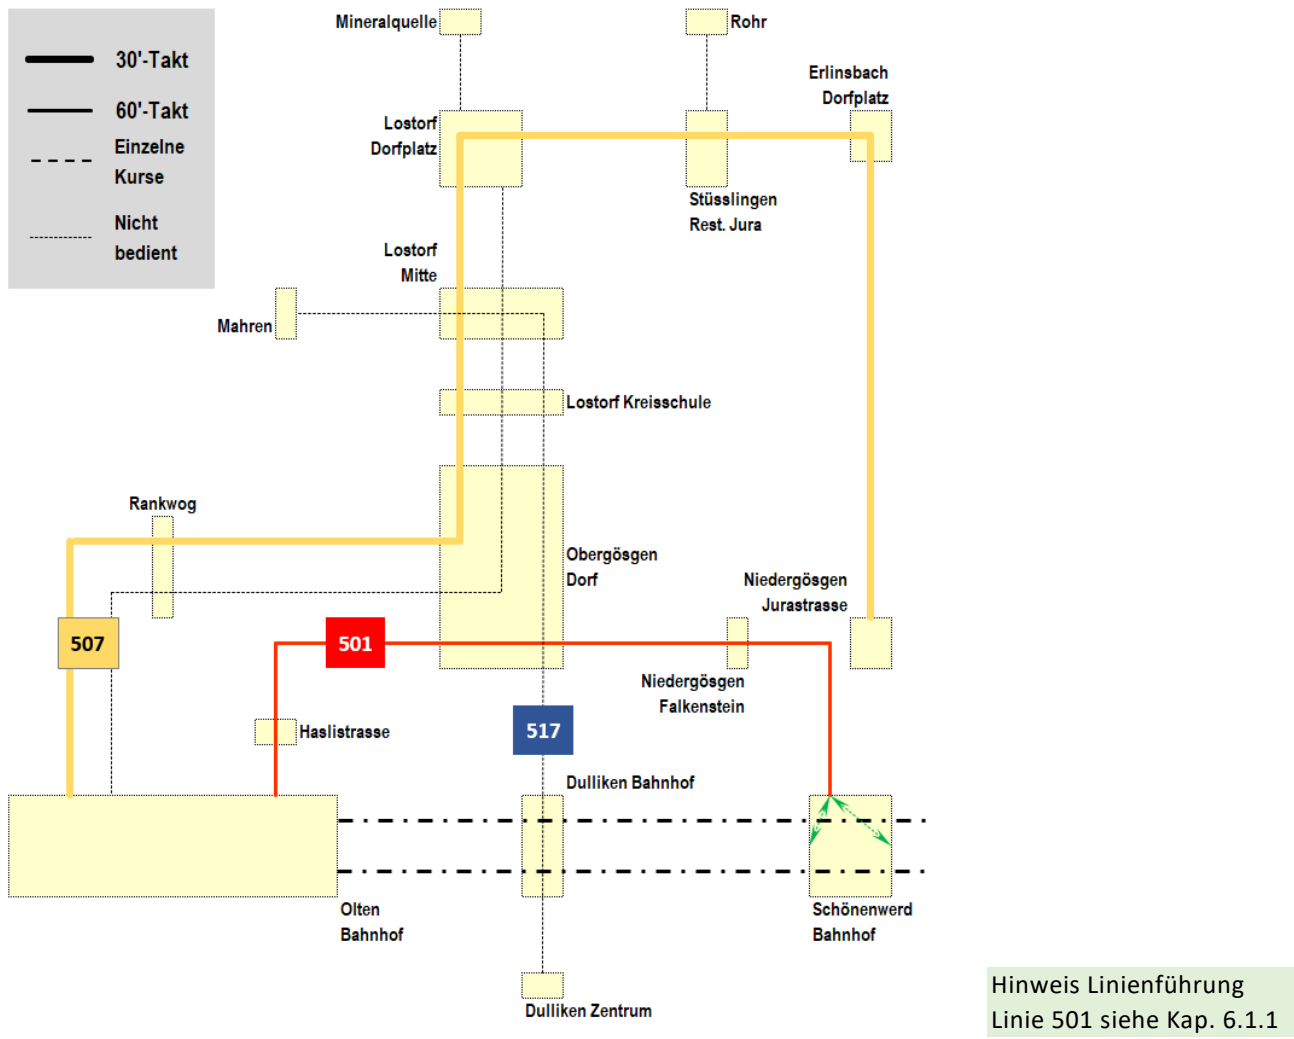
30'-Takt
60'-Takt
Einzelne Kurse
Nicht bedient

Mineralquelle
Rohr
Erlinsbach Dorfplatz
Lostorf Dorfplatz
Stüsslingen Rest. Jura
Lostorf Mitte
Mahren
Lostorf Kreisschule
Rankwog
Obergösgen Dorf
Niedergösgen Jurastrasse
507
501
Niedergösgen Falkenstein
Haslistrasse
517
Dulliken Bahnhof
Olten Bahnhof
Schönenwerd Bahnhof
Dulliken Zentrum

Hinweis Linienführung Linie 501 siehe Kap. 6.1.1